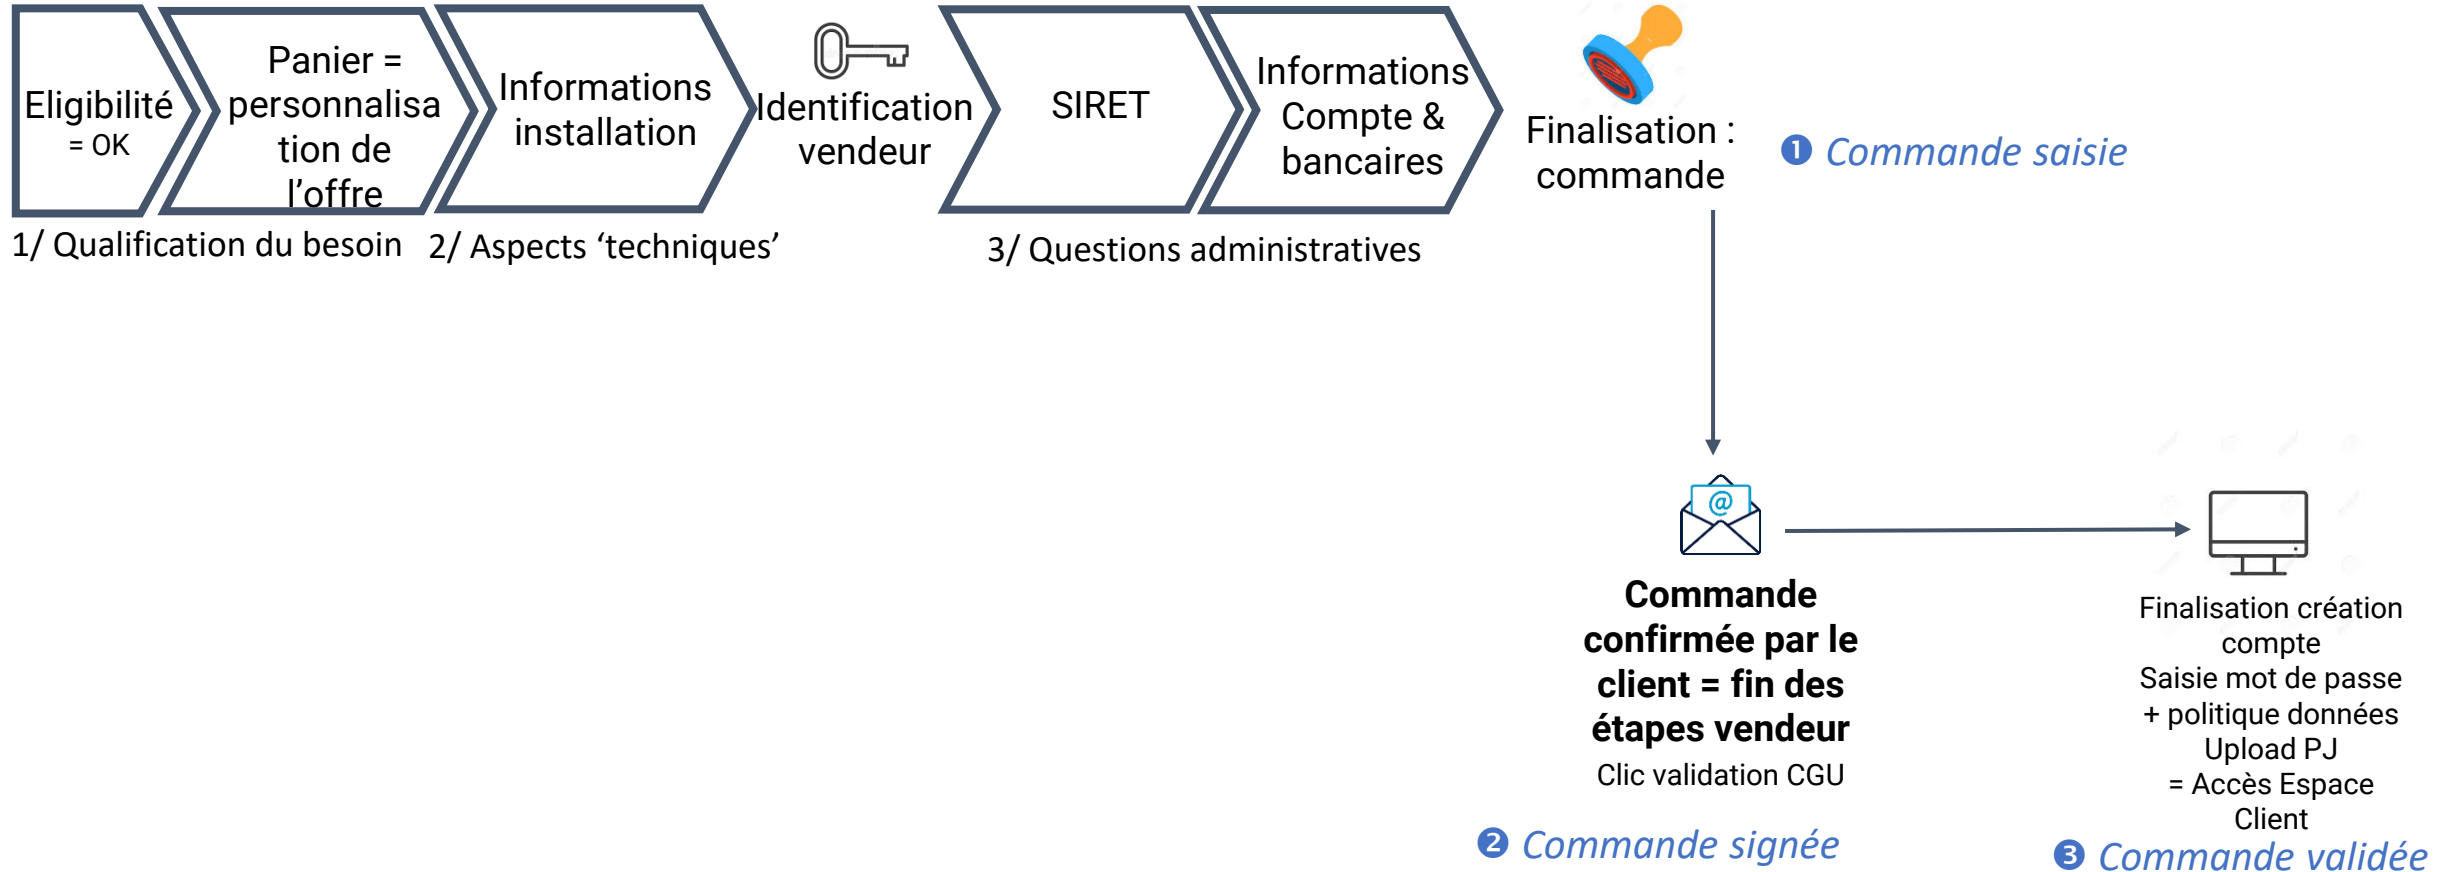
Eligibilité = OK

Panier = personnalisation de l’offre

Informations installation

Identification vendeur

SIRET

Informations Compte & bancaires

Finalisation : commande

❶ Commande saisie

1/ Qualification du besoin

2/ Aspects ‘techniques’

3/ Questions administratives

@

**Commande confirmée par le client = fin des étapes vendeur**
Clic validation CGU

❷ Commande signée

Finalisation création compte
Saisie mot de passe + politique données
Upload PJ
= Accès Espace Client

❸ Commande validée